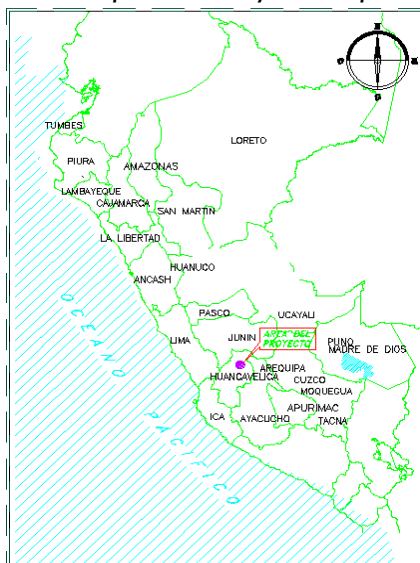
TUMBES
PIURA
LAMBAYEQUE
CAJAMARCA
AMAZONAS
LORETO
SAN MARTIN
LA LIBERTAD
HUANUCO
ANCASH
PASCO
UCAYALI
LIMA
JUNIN
AREA DEL PROYECTO
PUNO
MADRE DE DIOS
HUANCAVELICA
AREQUIPA
CUZCO
MOQUEGUA
APURIMAC
TACNA
ICA
AYACUCHO
OCEANO PACIFICO